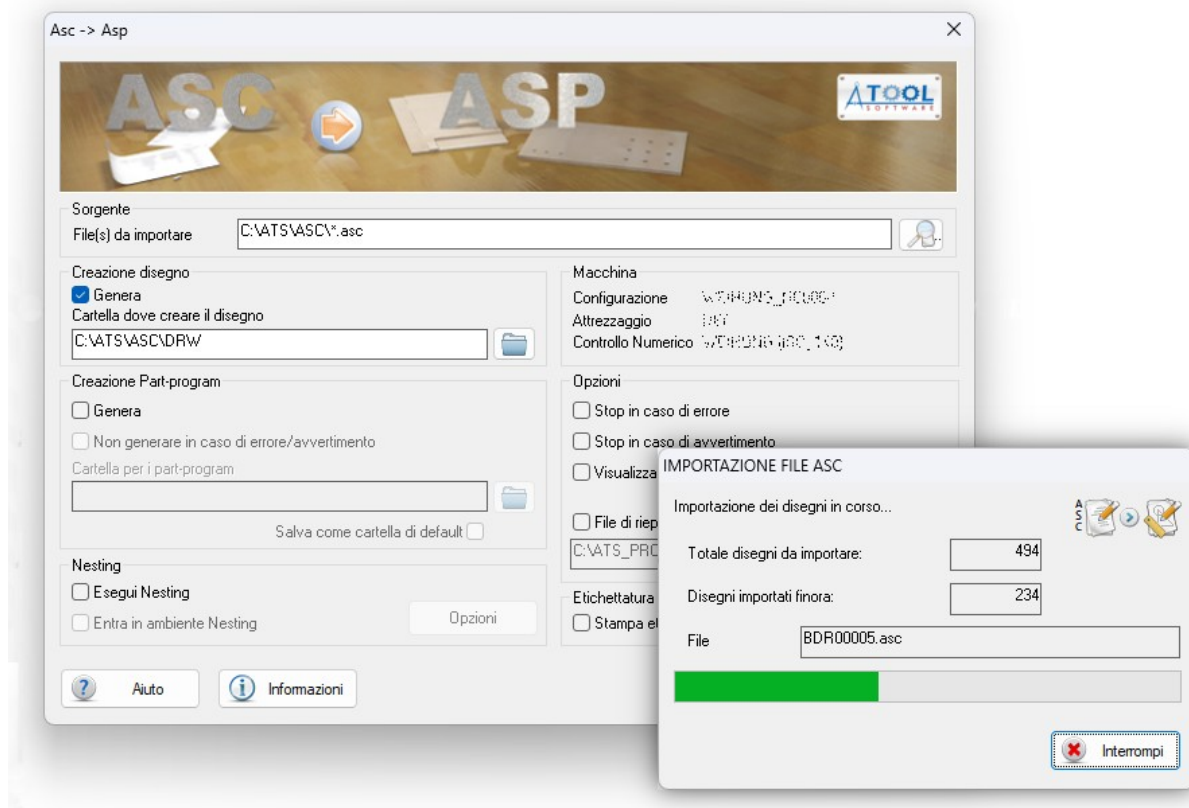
Asc -> Asp

ASC ASP

ATOOL SOFTWARE

Sorgente
File(s) da importare C:\ATS\ASC\*.asc

Creazione disegno
Genera
Cartella dove creare il disegno
C:\ATS\ASC\DRW

Macchina
Configurazione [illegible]
Attrezzaggio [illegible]
Controllo Numerico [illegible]

Creazione Part-program
Genera
Non generare in caso di errore/avvertimento
Cartella per i part-program

Salva come cartella di default

Opzioni
Stop in caso di errore
Stop in caso di avvertimento
Visualizza
File di riep
C:\ATS_PRO

Nesting
Esegui Nesting
Entra in ambiente Nesting
Opzioni

Etichettatura
Stampa et

Aiuto
Informazioni

IMPORTAZIONE FILE ASC
Importazione dei disegni in corso...
ASC
Totale disegni da importare: 494
Disegni importati finora: 234
File BDR00005.asc
Interrompi